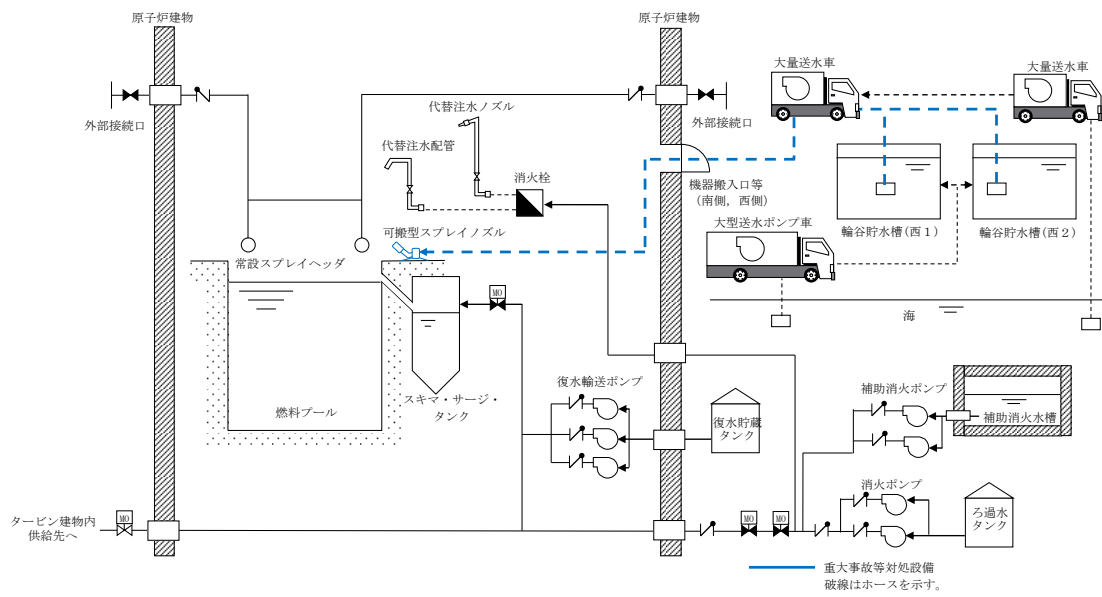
原子炉建物

原子炉建物

外部接続口

外部接続口

大量送水車

大量送水車

代替注水ノズル

代替注水配管

消火栓

機器搬入口等
（南側，西側）

輪谷貯水槽（西１）

輪谷貯水槽（西２）

大型送水ポンプ車

可搬型スプレイノズル

常設スプレイヘッダ

MO

海

燃料プール

スキマ・サージ・タンク

復水輸送ポンプ

復水貯蔵タンク

補助消火ポンプ

補助消火水槽

消火ポンプ

ろ過水タンク

タービン建物内
供給先へ

MO

MO

MO

重大事故等対処設備
破線はホースを示す。